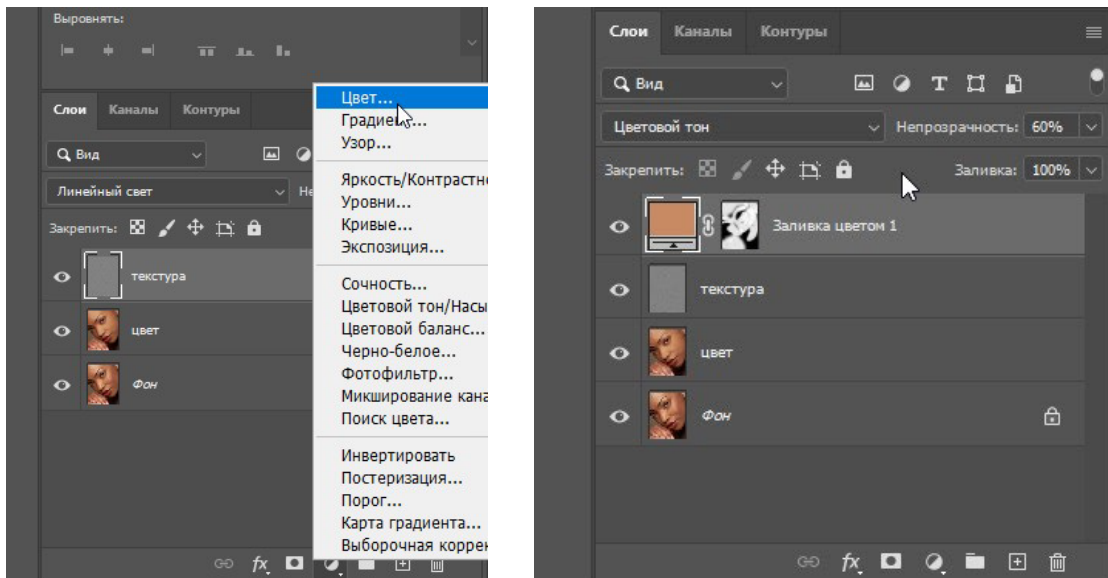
Выровнять:

Слои Каналы Контуры

Q Вид

Линейный свет Не

Закрепить:

текстура

цвет

Фон

Цвет...
Градиент...
Узор...

Яркость/Контрастно
Уровни...
Кривые...
Экспозиция...

Сочность...
Цветовой тон/Насы
Цветовой баланс...
Черно-белое...
Фотофильтр...
Микширование кана
Поиск цвета...

Инвертировать
Постеризация...
Порог...
Карта градиента...
Выборочная коррек

fx

Слои Каналы Контуры

Q Вид

Цветовой тон Непрозрачность: 60%

Закрепить: Заливка: 100%

Заливка цветом 1

текстура

цвет

Фон

fx